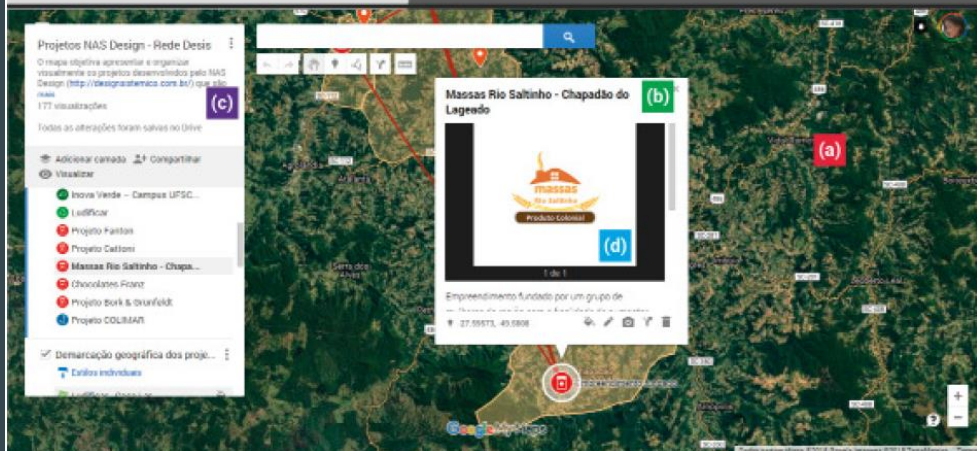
Projetos NAS Design - Rede Desis

O mapa objetiva apresentar e organizar visualmente os projetos desenvolvidos pelo NAS Design (http://designsistemico.com.br/) que são mais
177 visualizações

(c)

Todas as alterações foram salvas no Drive

Adicionar camada
Compartilhar
Visualizar

Inova Verde – Campus UFSC...
Ludificar
Projeto Fanton
Projeto Cattoni
Massas Rio Saltinho - Chapa...
Chocolates Franz
Projeto Bork & Grunfeldt
Projeto COLIMAR

Demarcação geográfica dos proje...
Estilos individuais

Massas Rio Saltinho - Chapadão do Lageado

(b)

massas
Rio Saltinho
Produto Colonial

(d)

1 de 1

Empreendimento fundado por um grupo de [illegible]

27.55573, 49.5808

(a)

Google My Maps